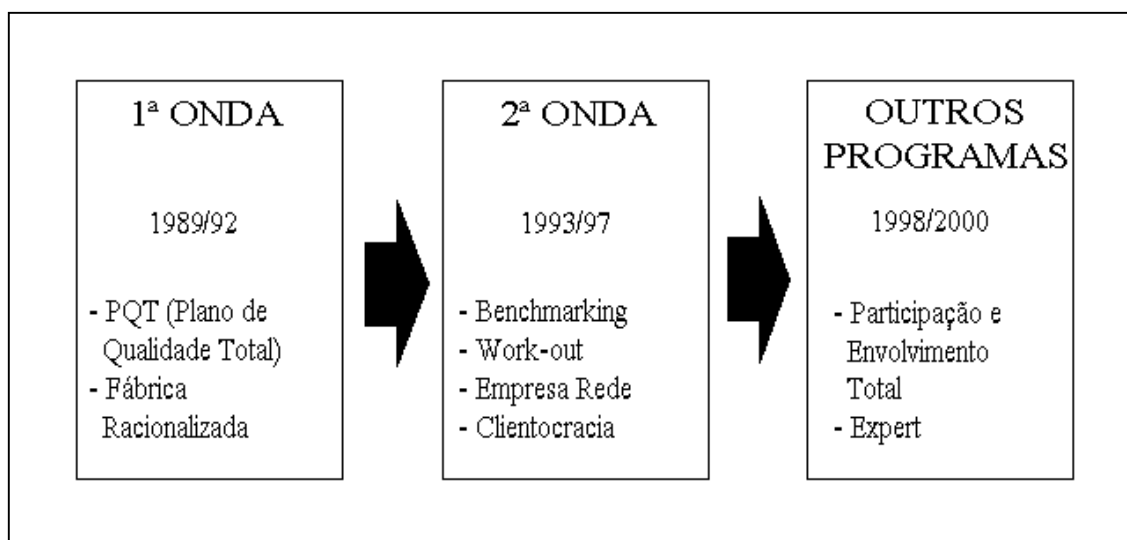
1ª ONDA

1989/92

- PQT (Plano de Qualidade Total)
- Fábrica Racionalizada

2ª ONDA

1993/97

- Benchmarking
- Work-out
- Empresa Rede
- Clientocracia

OUTROS PROGRAMAS

1998/2000

- Participação e Envolvimento Total
- Expert